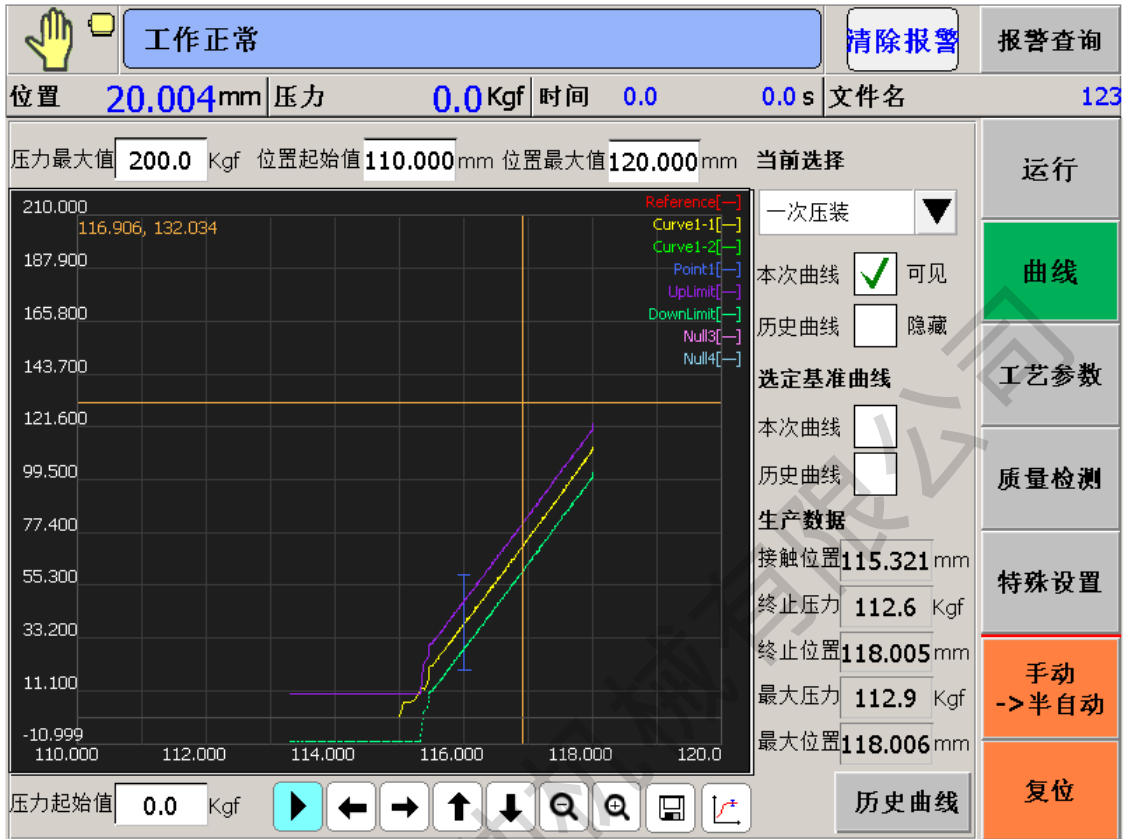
工作正常

清除报警

报警查询

位置 20.004 mm 压力 0.0 Kgf 时间 0.0 0.0 s 文件名 123

压力最大值 200.0 Kgf 位置起始值 110.000 mm 位置最大值 120.000 mm

当前选择

一次压装

本次曲线 可见

历史曲线 隐藏

选定基准曲线

本次曲线

历史曲线

生产数据

接触位置 115.321 mm

终止压力 112.6 Kgf

终止位置 118.005 mm

最大压力 112.9 Kgf

最大位置 118.006 mm

210.000
116.906, 132.034
187.900
165.800
143.700
121.600
99.500
77.400
55.300
33.200
11.100
-10.999
110.000 112.000 114.000 116.000 118.000 120.0

Reference[—]
Curve1-1[—]
Curve1-2[—]
Point1[—]
UpLimit[—]
DownLimit[—]
Null3[—]
Null4[—]

运行

曲线

工艺参数

质量检测

特殊设置

手动
->半自动

复位

压力起始值 0.0 Kgf

历史曲线

机械有限公司